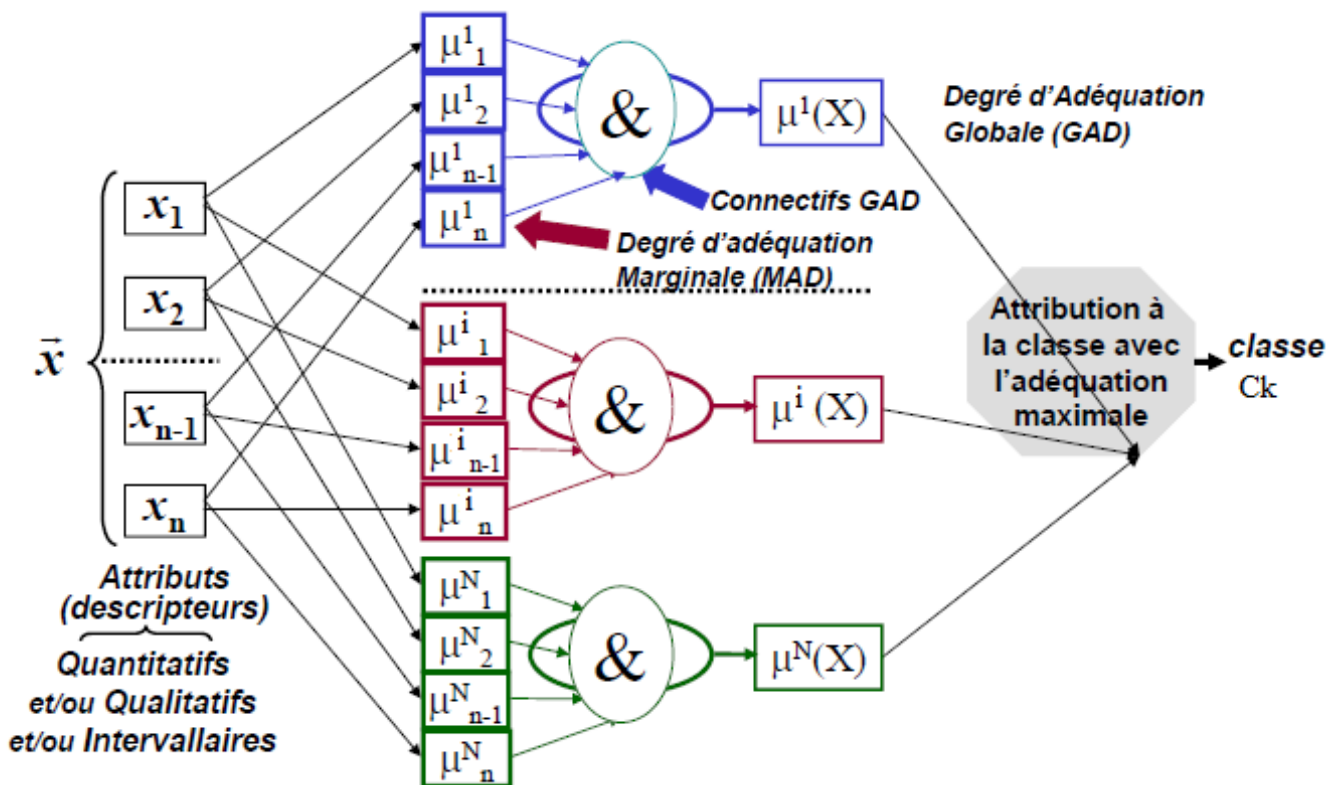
$\mu^1_1$
$\mu^1_2$
$\mu^1_{n-1}$
$\mu^1_n$
&
$\mu^1(X)$
Degré d'Adéquation Globale (GAD)
Connectifs GAD
Degré d'adéquation Marginale (MAD)
$\vec{x}$
$x_1$
$x_2$
$x_{n-1}$
$x_n$
$\mu^i_1$
$\mu^i_2$
$\mu^i_{n-1}$
$\mu^i_n$
&
$\mu^i(X)$
Attribution à la classe avec l'adéquation maximale
classe Ck
$\mu^N_1$
$\mu^N_2$
$\mu^N_{n-1}$
$\mu^N_n$
&
$\mu^N(X)$
Attributs (descripteurs)
Quantitatifs et/ou Qualitatifs et/ou Intervallaires